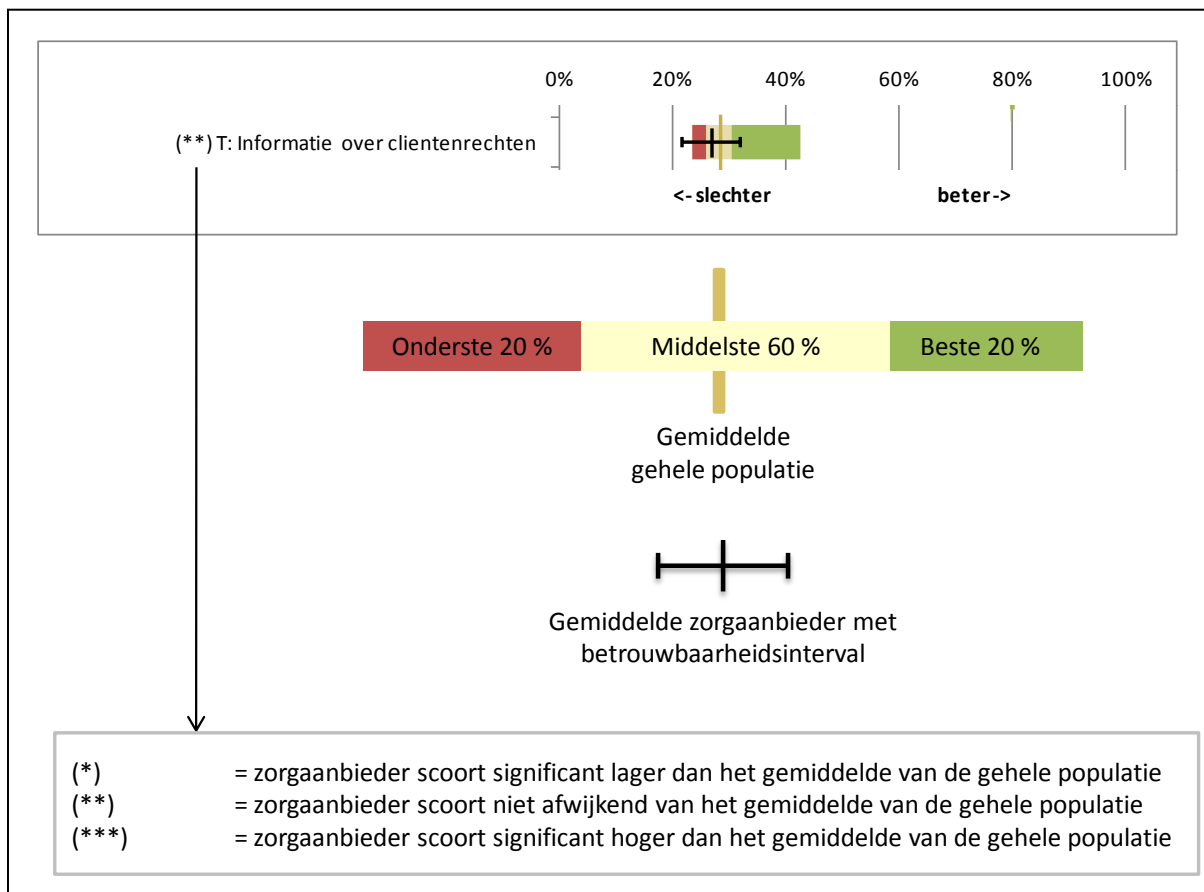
0% 20% 40% 60% 80% 100%

(**) T: Informatie over clientenrechten

<- slechter beter ->

Onderste 20 % Middelste 60 % Beste 20 %

Gemiddelde gehele populatie

Gemiddelde zorgaanbieder met betrouwbaarheidsinterval

(*) = zorgaanbieder scoort significant lager dan het gemiddelde van de gehele populatie
(**) = zorgaanbieder scoort niet afwijkend van het gemiddelde van de gehele populatie
(***) = zorgaanbieder scoort significant hoger dan het gemiddelde van de gehele populatie